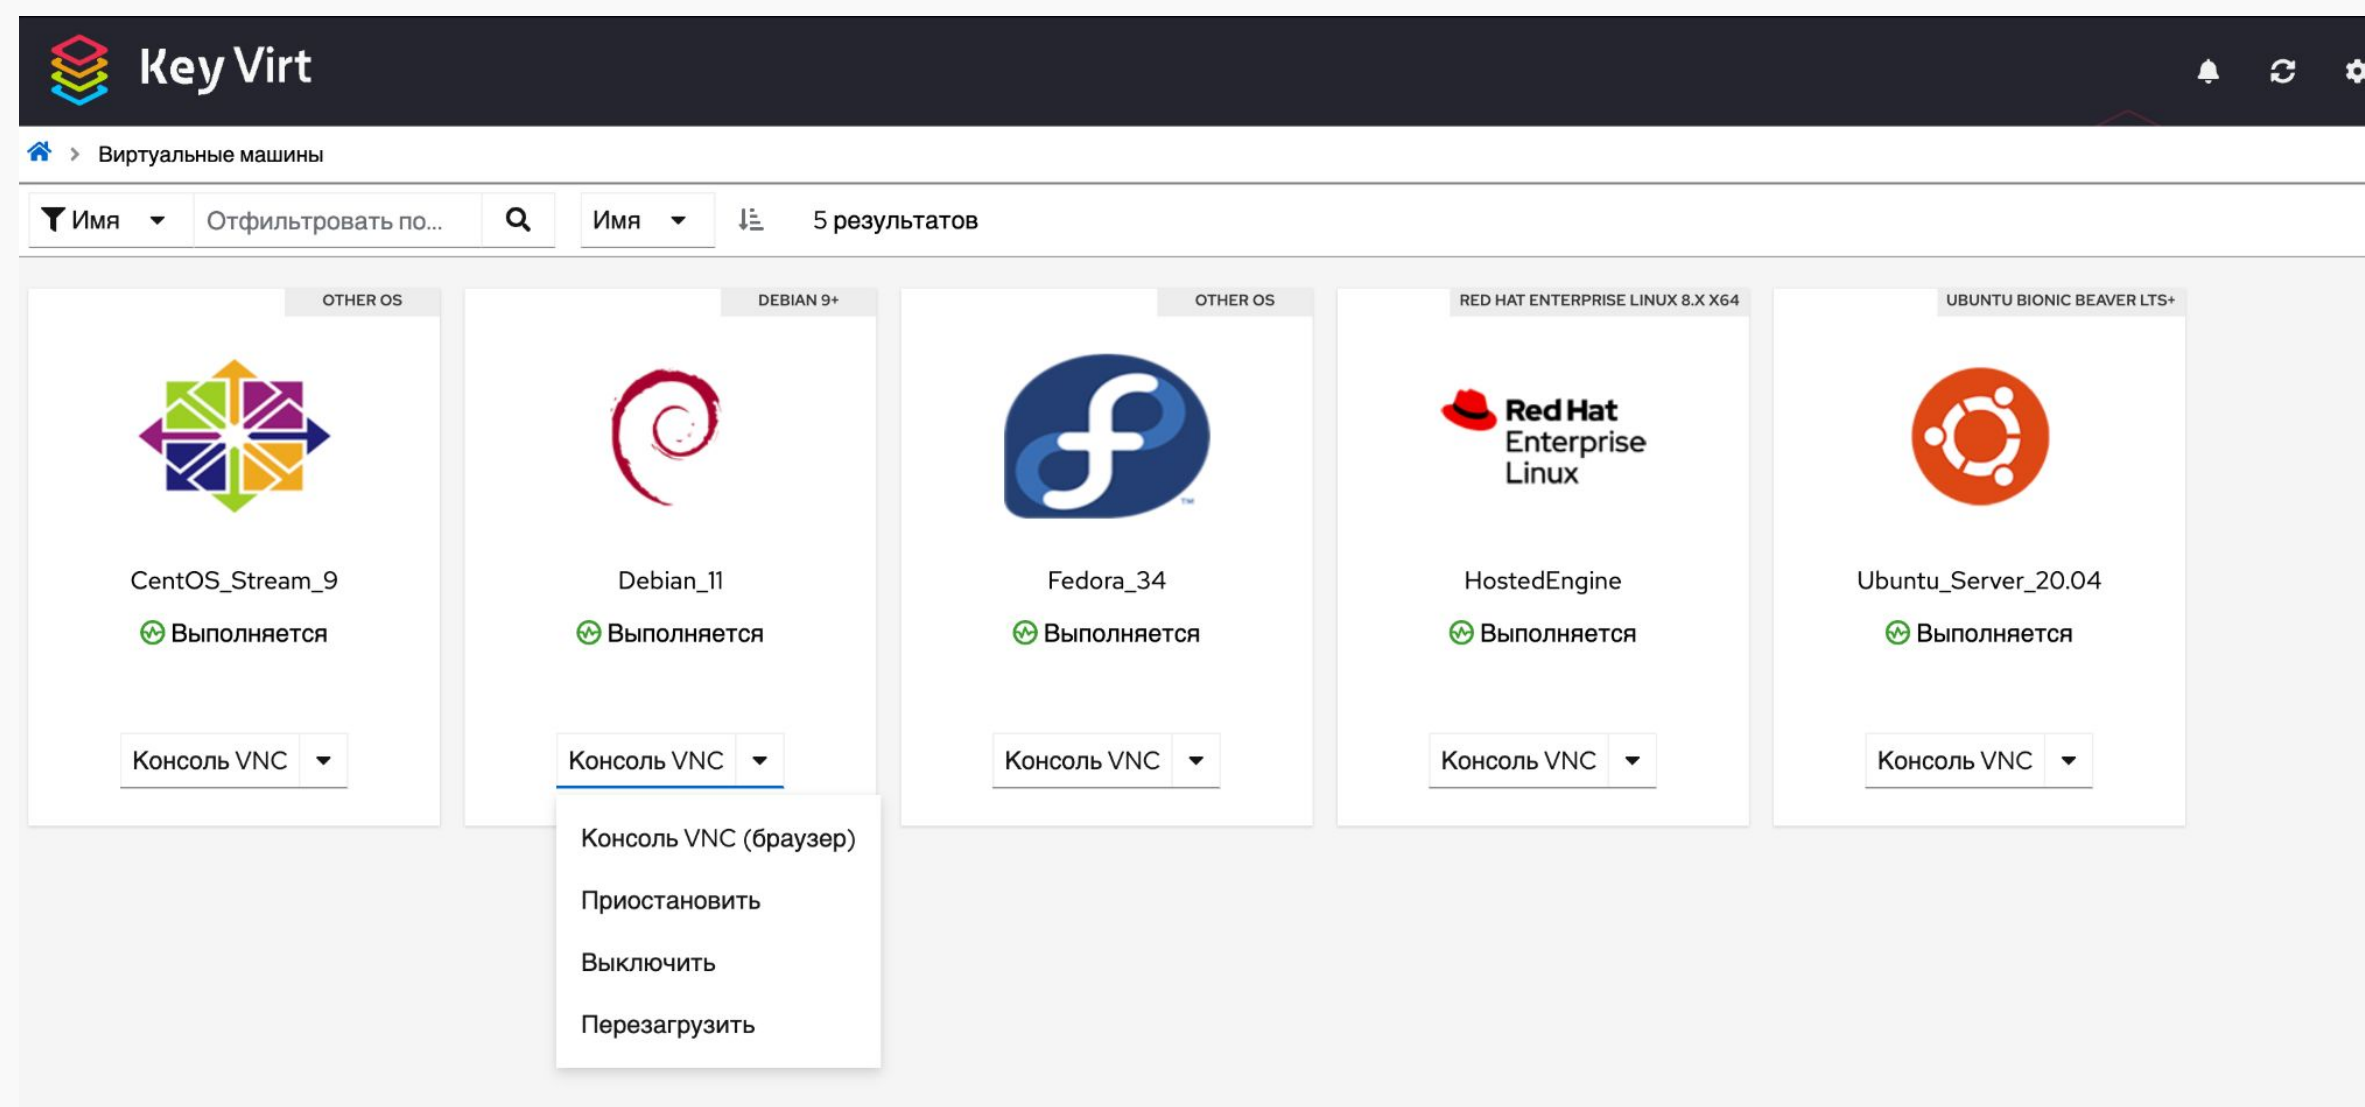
Key Virt

Виртуальные машины

Имя
Отфильтровать по...
Имя
5 результатов

OTHER OS
CentOS_Stream_9
Выполняется
Консоль VNC

DEBIAN 9+
Debian_11
Выполняется
Консоль VNC
Консоль VNC (браузер)
Приостановить
Выключить
Перезагрузить

OTHER OS
Fedora_34
Выполняется
Консоль VNC

RED HAT ENTERPRISE LINUX 8.X X64
Red Hat Enterprise Linux
HostedEngine
Выполняется
Консоль VNC

UBUNTU BIONIC BEAVER LTS+
Ubuntu_Server_20.04
Выполняется
Консоль VNC